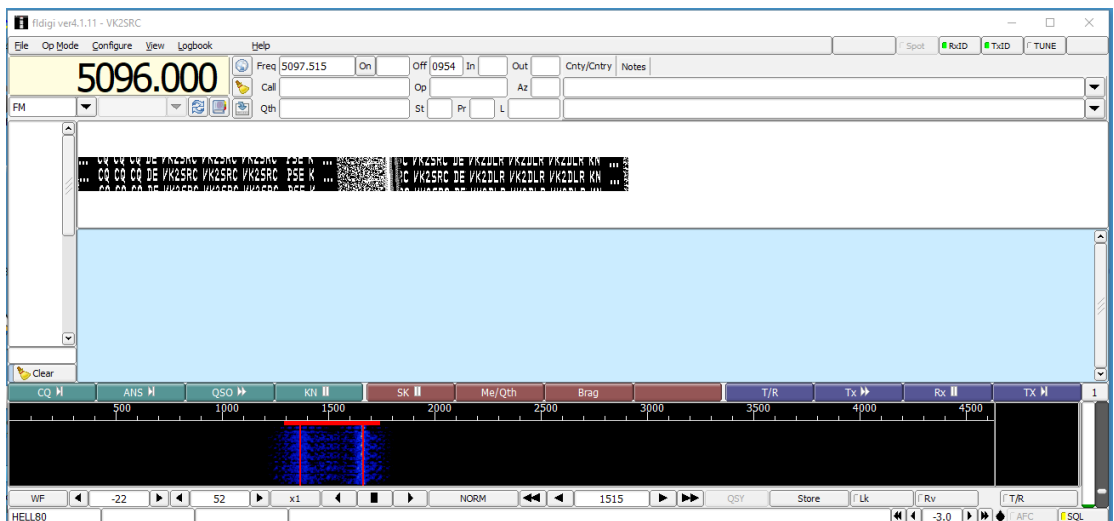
fldigi ver4.1.11 - VK2SRC

File   Op Mode   Configure   View   Logbook   Help

Spot   RxID   TxID   TUNE

5096.000

Freq 5097.515   On   Off 0954   In   Out   Cnty/Cntry   Notes

Call   Op   Az

FM

Qth   St   Pr   L

CQ CQ CQ DE VK2SRC VK2SRC VK2SRC PSE K   C VK2SRC DE VK2DLR VK2DLR VK2DLR KN
CQ CQ CQ DE VK2SRC VK2SRC VK2SRC PSE K   C VK2SRC DE VK2DLR VK2DLR VK2DLR KN

Clear

CQ   ANS   QSO   KN   SK   Me/Qth   Brag   T/R   Tx   Rx   TX   1

500   1000   1500   2000   2500   3000   3500   4000   4500

WF   -22   52   x1   NORM   1515   QSY   Store   Lk   Rv   T/R

HELL80   -3.0   AFC   SQL